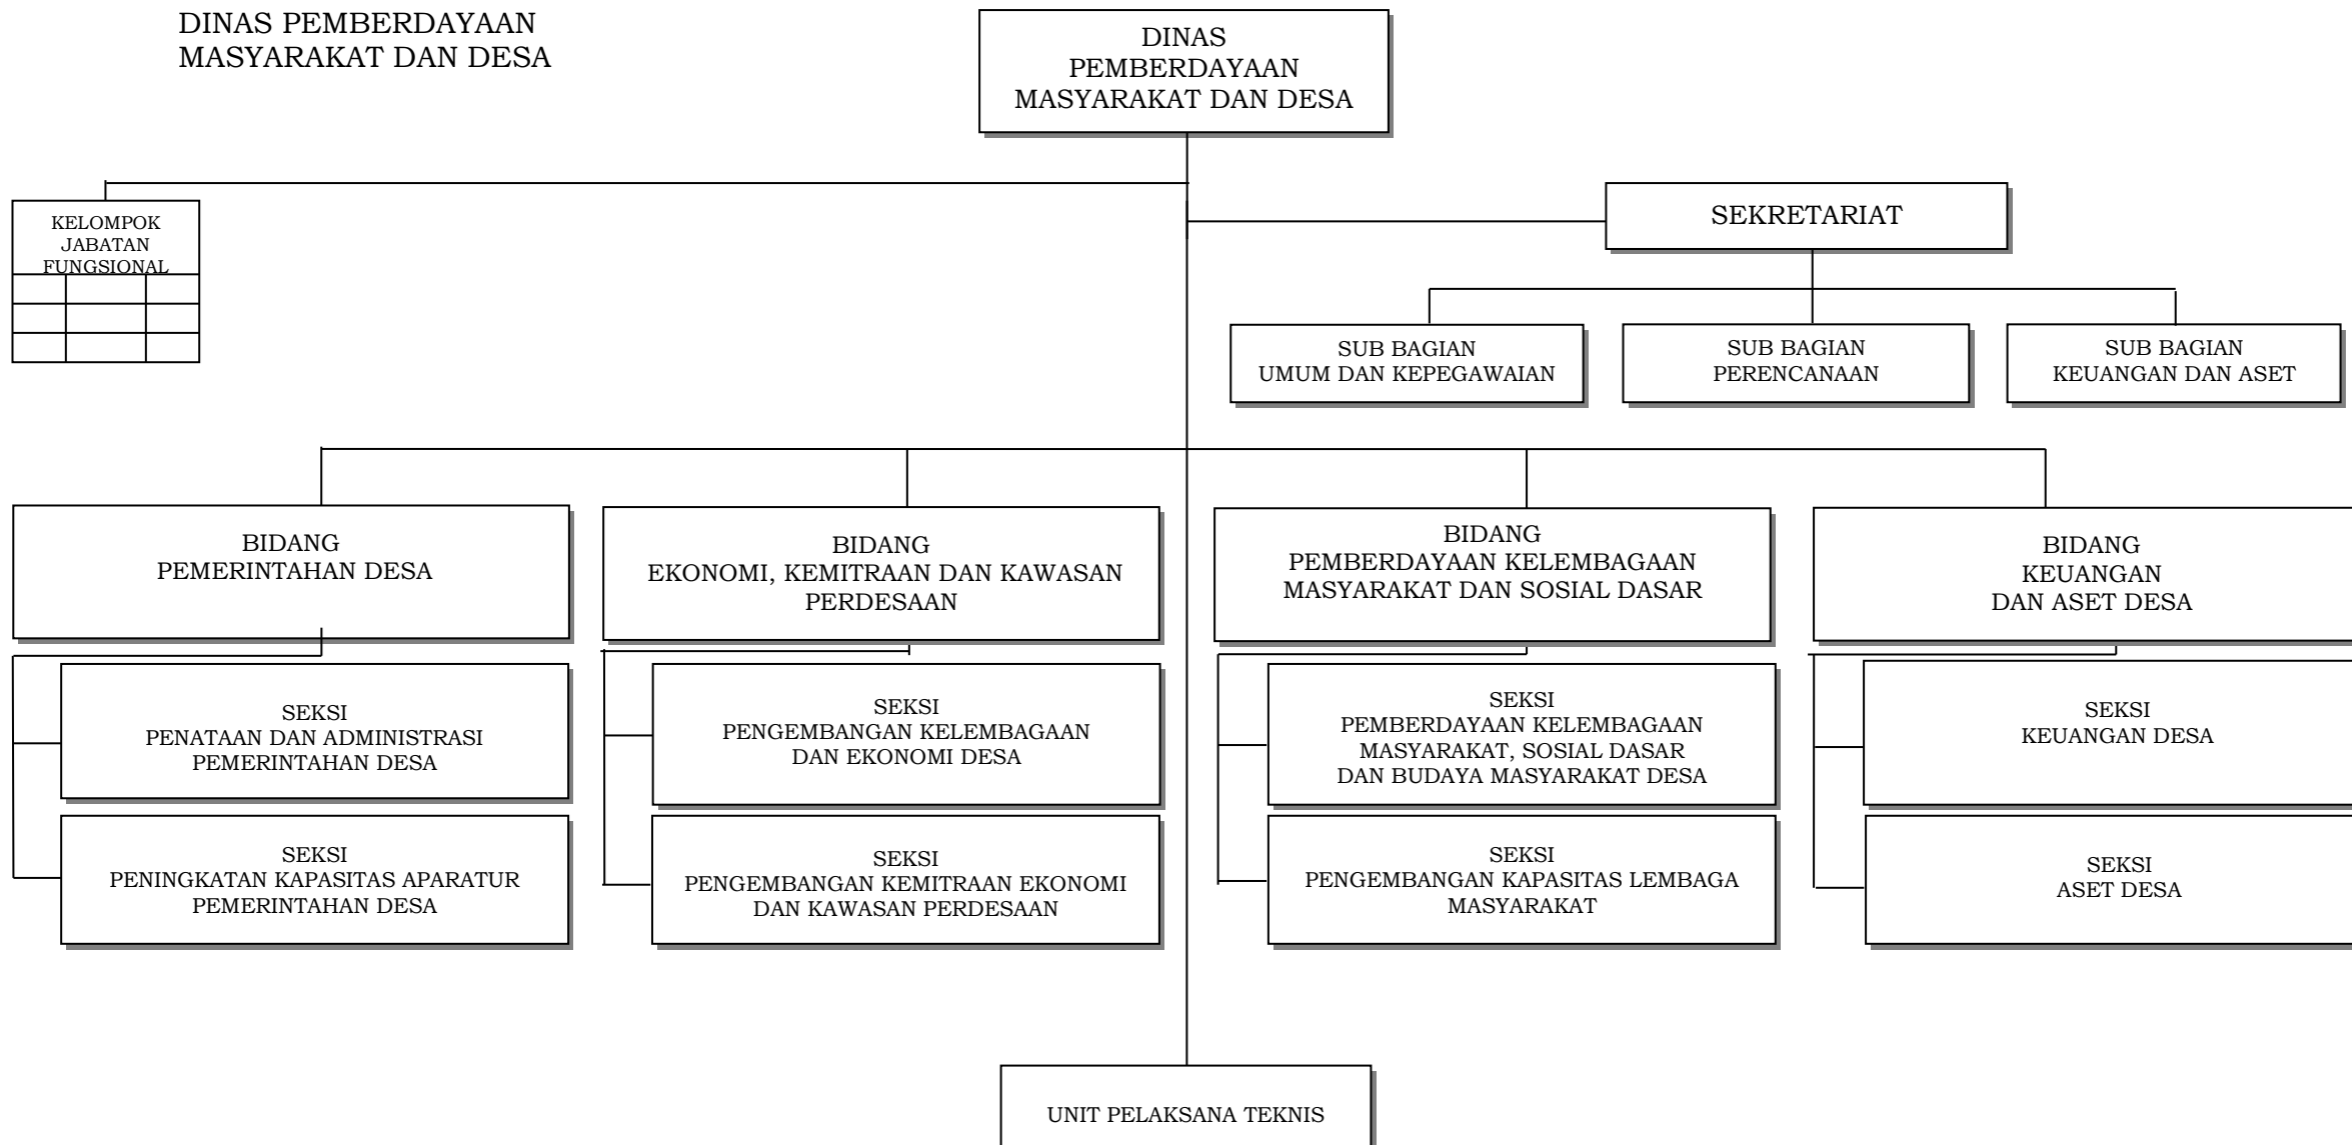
DINAS PEMBERDAYAAN MASYARAKAT DAN DESA

DINAS PEMBERDAYAAN MASYARAKAT DAN DESA

KELOMPOK JABATAN FUNGSIONAL

SEKRETARIAT

SUB BAGIAN UMUM DAN KEPEGAWAIAN

SUB BAGIAN PERENCANAAN

SUB BAGIAN KEUANGAN DAN ASET

BIDANG PEMERINTAHAN DESA

SEKSI PENATAAN DAN ADMINISTRASI PEMERINTAHAN DESA

SEKSI PENINGKATAN KAPASITAS APARATUR PEMERINTAHAN DESA

BIDANG EKONOMI, KEMITRAAN DAN KAWASAN PERDESAAN

SEKSI PENGEMBANGAN KELEMBAGAAN DAN EKONOMI DESA

SEKSI PENGEMBANGAN KEMITRAAN EKONOMI DAN KAWASAN PERDESAAN

BIDANG PEMBERDAYAAN KELEMBAGAAN MASYARAKAT DAN SOSIAL DASAR

SEKSI PEMBERDAYAAN KELEMBAGAAN MASYARAKAT, SOSIAL DASAR DAN BUDAYA MASYARAKAT DESA

SEKSI PENGEMBANGAN KAPASITAS LEMBAGA MASYARAKAT

BIDANG KEUANGAN DAN ASET DESA

SEKSI KEUANGAN DESA

SEKSI ASET DESA

UNIT PELAKSANA TEKNIS